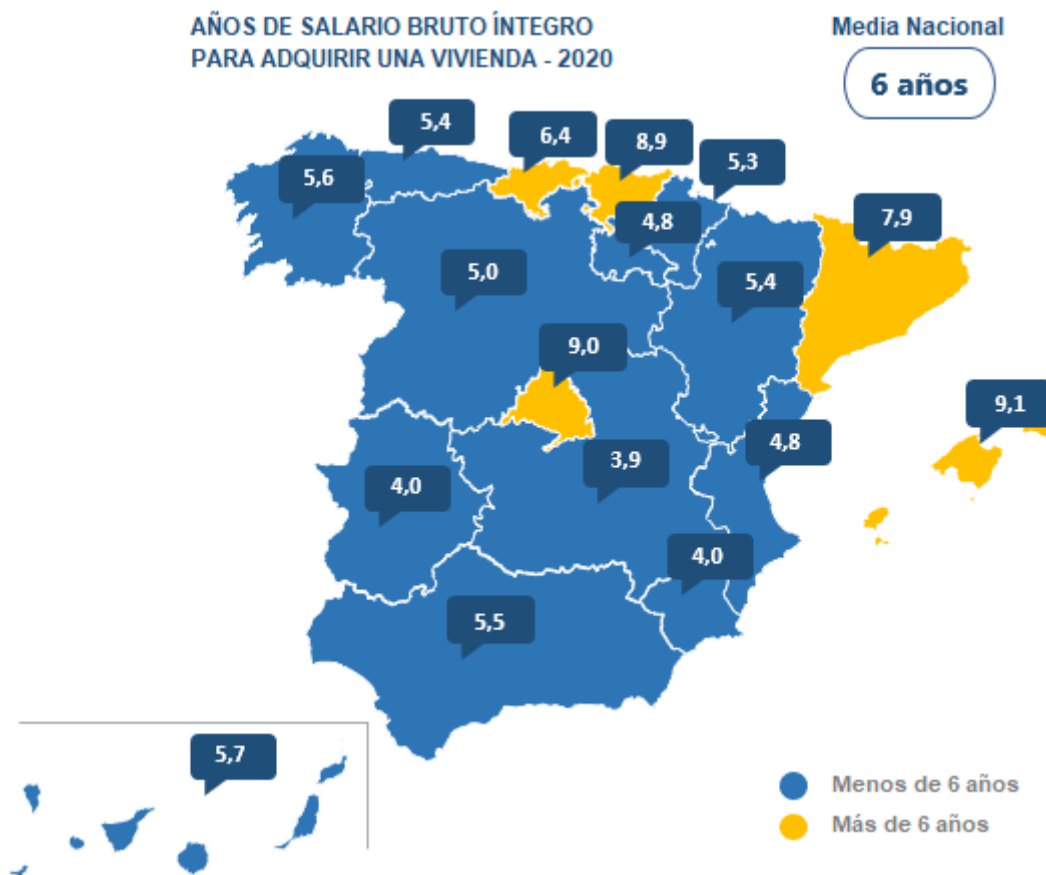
AÑOS DE SALARIO BRUTO ÍNTEGRO PARA ADQUIRIR UNA VIVIENDA - 2020

Media Nacional

6 años

5,4

6,4

8,9

5,3

5,6

4,8

7,9

5,0

5,4

9,0

9,1

4,8

3,9

4,0

4,0

5,5

5,7

Menos de 6 años

Más de 6 años